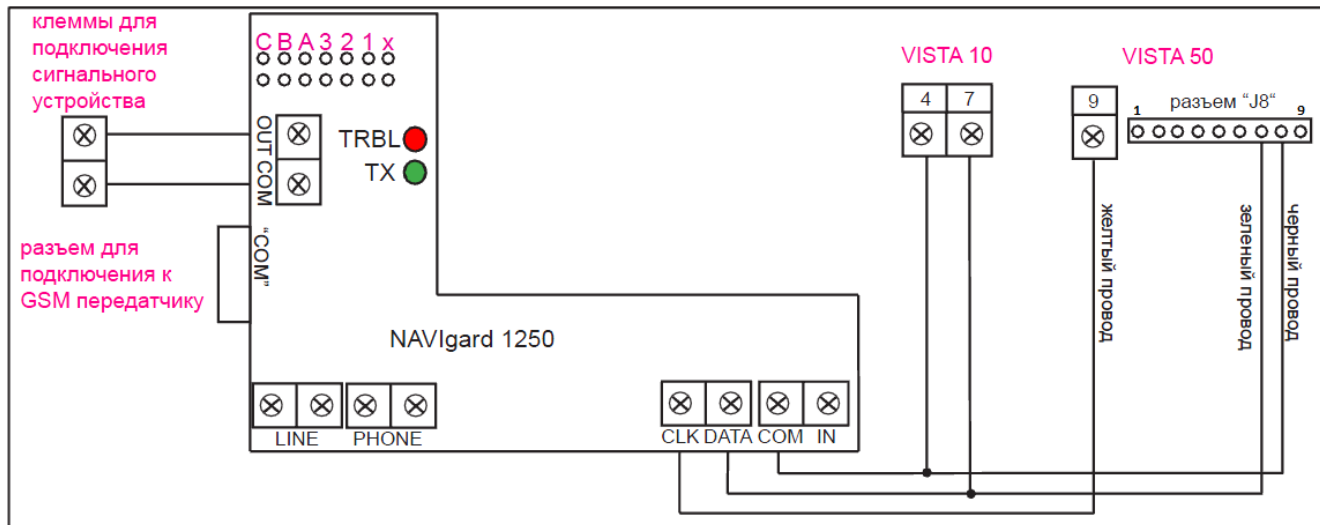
клеммы для подключения сигнального устройства

C B A 3 2 1 x

OUT COM

TRBL

TX

"COM"

разъем для подключения к GSM передатчику

NAVIgard 1250

LINE PHONE

CLK DATA COM IN

VISTA 10

| 4 | 7 |
|---|---|

VISTA 50

| 9 |
|---|

разъем "J8"

1 9

желтый провод

зеленый провод

черный провод